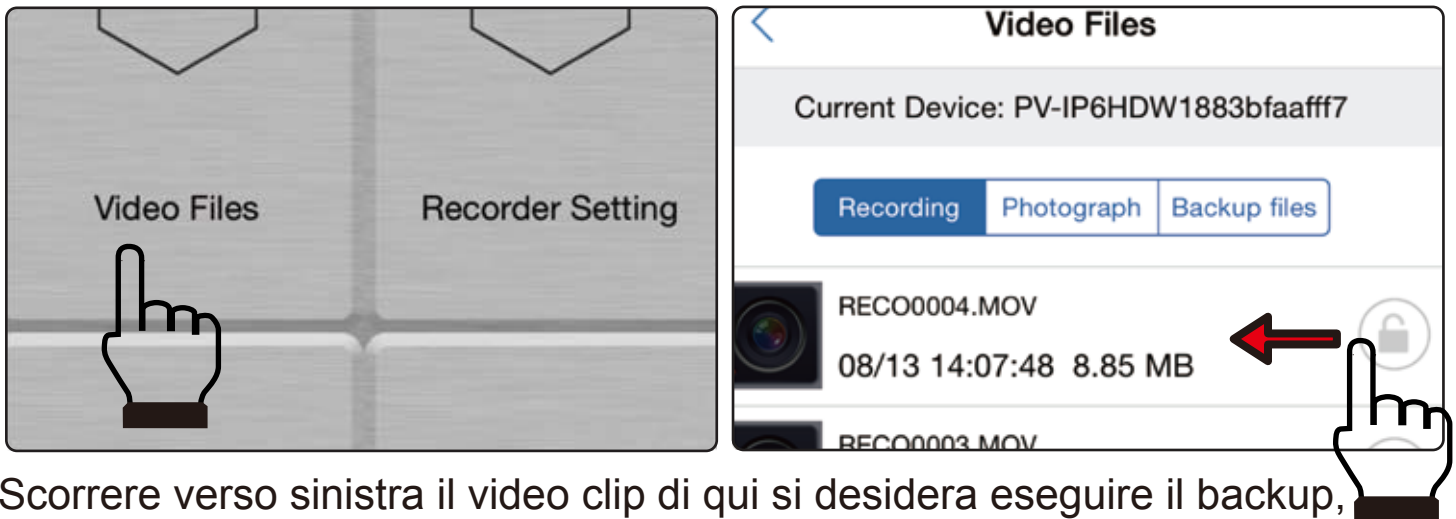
Video Files

Recorder Setting

Video Files

Current Device: PV-IP6HDW1883bfaafff7

Recording | Photograph | Backup files

RECO0004.MOV

08/13 14:07:48 8.85 MB

RECO0003.MOV

Scorrere verso sinistra il video clip di qui si desidera eseguire il backup,